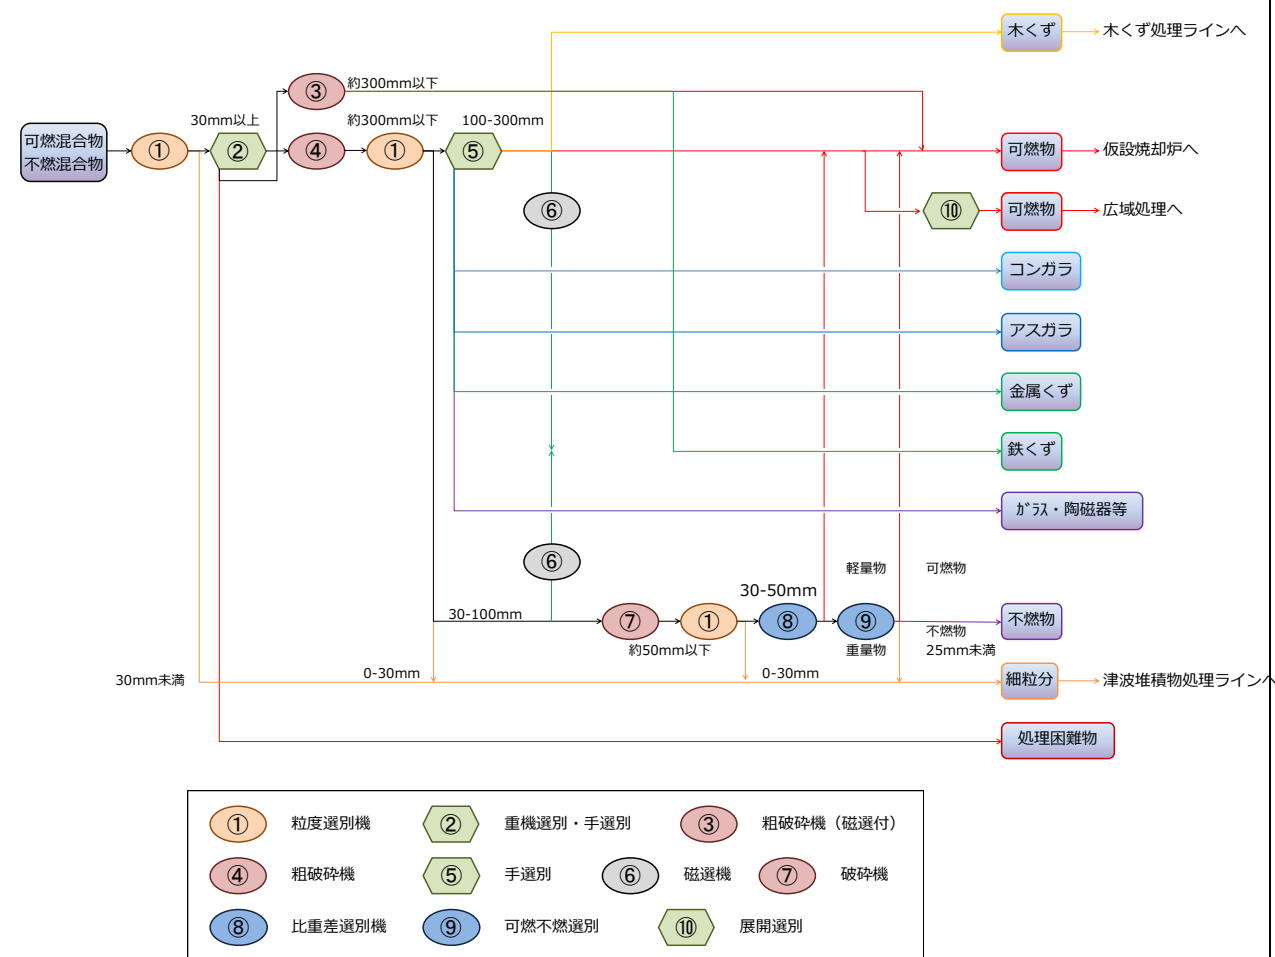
木くず → 木くず処理ラインへ

可燃混合物
不燃混合物

① 30mm以上 ② ③ 約300mm以下

④ 約300mm以下 ① 100-300mm ⑤

可燃物 → 仮設焼却炉へ

⑥

⑩ 可燃物 → 広域処理へ

コンガラ

アスガラ

金属くず

鉄くず

ｶﾞﾗｽ・陶磁器等

⑥

軽量物 可燃物

30-50mm

30-100mm ⑦ ① ⑧ ⑨ 不燃物

約50mm以下 重量物 不燃物 25mm未満

30mm未満 0-30mm 0-30mm 細粒分 → 津波堆積物処理ラインへ

処理困難物

| ① | 粒度選別機 | ② | 重機選別・手選別 | ③ | 粗破砕機（磁選付） |
|---|---|---|---|---|---|
| ④ | 粗破砕機 | ⑤ | 手選別 | ⑥ | 磁選機 | ⑦ | 破砕機 |
| ⑧ | 比重差選別機 | ⑨ | 可燃不燃選別 | ⑩ | 展開選別 |